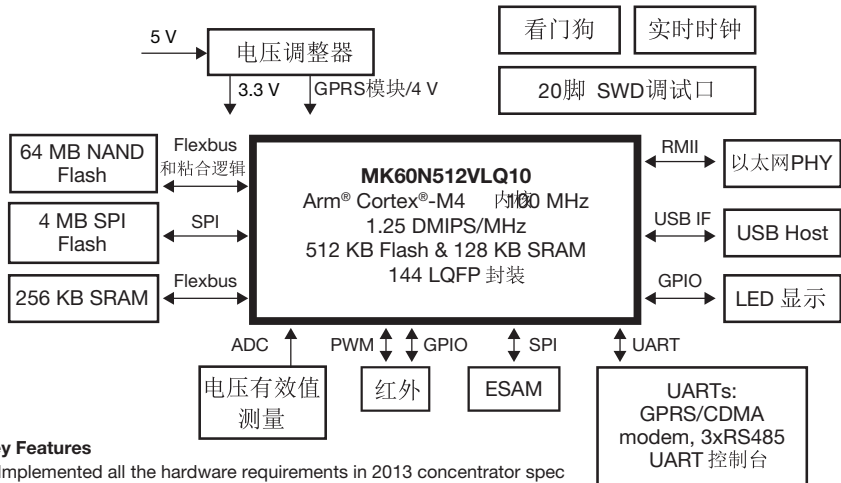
5 V

电压调整器

3.3 V

GPRS模块/4 V

看门狗

实时时钟

20脚 SWD调试口

64 MB NAND Flash

Flexbus 和粘合逻辑

4 MB SPI Flash

SPI

256 KB SRAM

Flexbus

MK60N512VLQ10
Arm® Cortex®-M4 内核 100 MHz
1.25 DMIPS/MHz
512 KB Flash & 128 KB SRAM
144 LQFP 封装

RMII

以太网PHY

USB IF

USB Host

GPIO

LED 显示

ADC

电压有效值测量

PWM

GPIO

红外

SPI

ESAM

UART

UARTs:
GPRS/CDMA
modem, 3xRS485
UART 控制台

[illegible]y Features

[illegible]mplemented all the hardware requirements in 2013 concentrator spec